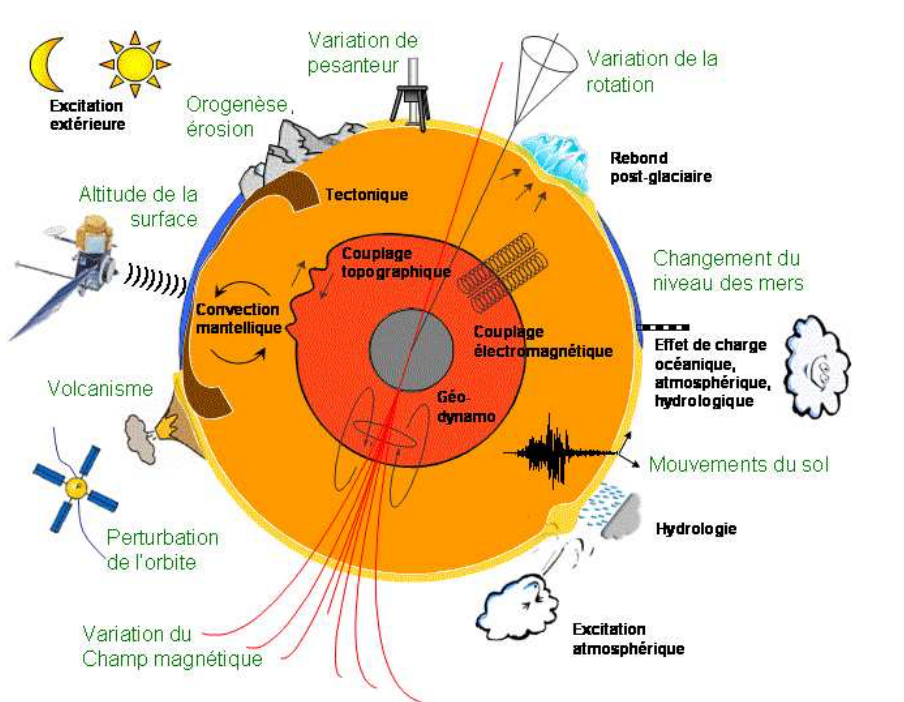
Excitation extérieure

Variation de pesanteur

Variation de la rotation

Orogenèse, érosion

Rebond post-glaciaire

Tectonique

Altitude de la surface

Couplage topographique

Changement du niveau des mers

Convection mantellique

Couplage électromagnétique

Effet de charge océanique, atmosphérique, hydrologique

Volcanisme

Géo-dynamo

Mouvements du sol

Hydrologie

Perturbation de l'orbite

Variation du Champ magnétique

Excitation atmosphérique